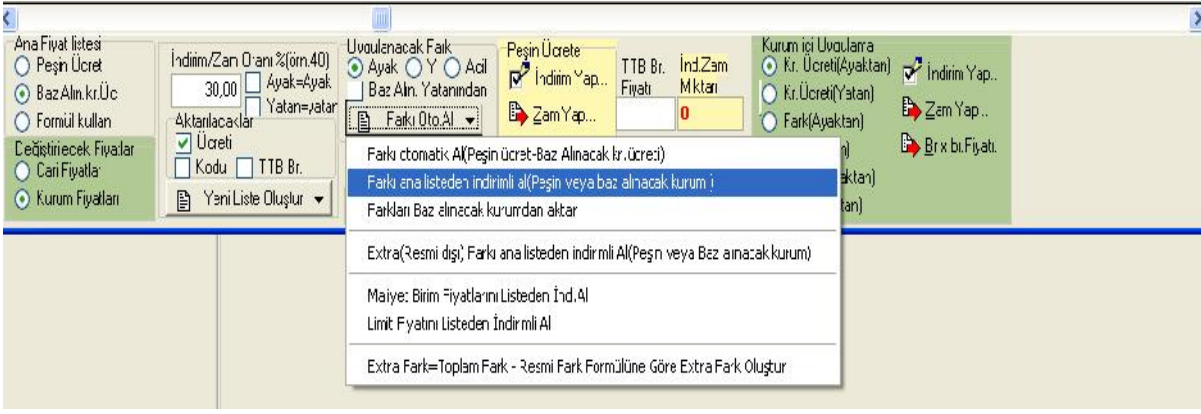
Ana Fiyat listesi
Peşin Ücret
BazAlın.kr.Üc
Formül kullan

Değiştirilecek Fiyatlar
Cari Fiyatlar
Kurum Fiyatları

İndirim/Zam Oranı %(örn.40)
30,00
Ayak=Ayak
Yatan=yatan

Aktarılacaklar
Ücreti
Kodu
TTB Br.

Yeni Liste Oluştur

Uygulanacak Fark
Ayak
Y
Acil
Baz Aln. Yatanından
Farkı Oto.Al

Peşin Ücrete
İndirim Yap...
Zam Yap...

TTB Br. Fiyatı

İnd.Zam Miktarı
0

Kurum içi Uygulama
Kr. Ücreti(Ayaktan)
Kr.Ücreti(Yatan)
Fark(Ayaktan)
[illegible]n)
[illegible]aktan)
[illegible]tan)

İndirim Yap..
Zam Yap..
Br x bı.Fiyatı.

Farkı otomatik Al(Peşin ücret-Baz Alınacak kr.ücreti)
Farkı ana listeden indirimli al(Peşin veya baz alınacak kurum i
Farkları Baz alınacak kurumdan aktar

Extra(Resmi dışı) Farkı ana listeden indirmli Al(Peşin veya Baz alınacak kurum)

Maiyet Birim Fiyatlarını Listeden İnd.Al
Limit Fiyatını Listeden İndirmli Al

Extra Fark=Toplam Fark - Resmi Fark Formülüne Göre Extra Fark Oluştur